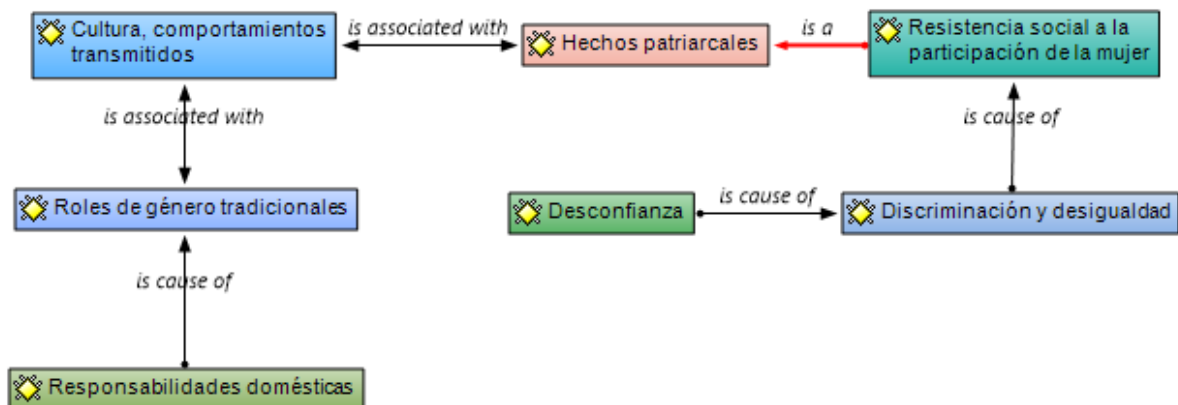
Cultura, comportamientos transmitidos

is associated with

Hechos patriarcales

is a

Resistencia social a la participación de la mujer

is associated with

is cause of

Roles de género tradicionales

Desconfianza

is cause of

Discriminación y desigualdad

is cause of

Responsabilidades domésticas